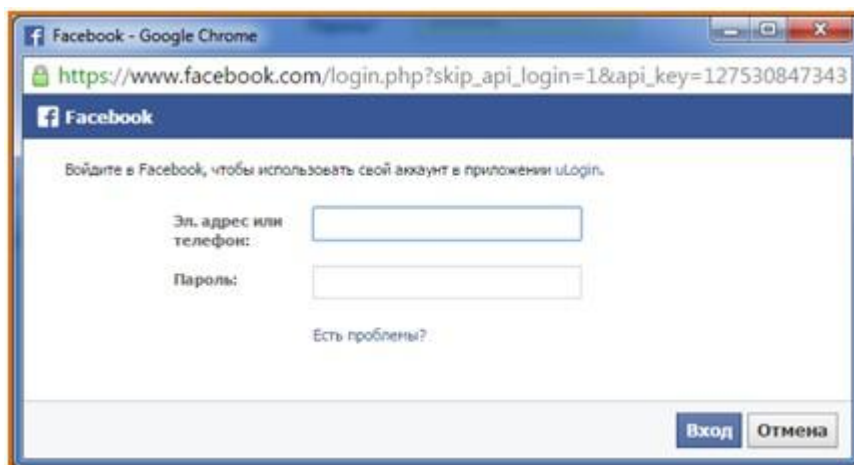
Facebook - Google Chrome

https://www.facebook.com/login.php?skip_api_login=1&api_key=127530847343

Facebook

Войдите в Facebook, чтобы использовать свой аккаунт в приложении uLogin.

Эл. адрес или телефон:

Пароль:

Есть проблемы?

Вход

Отмена